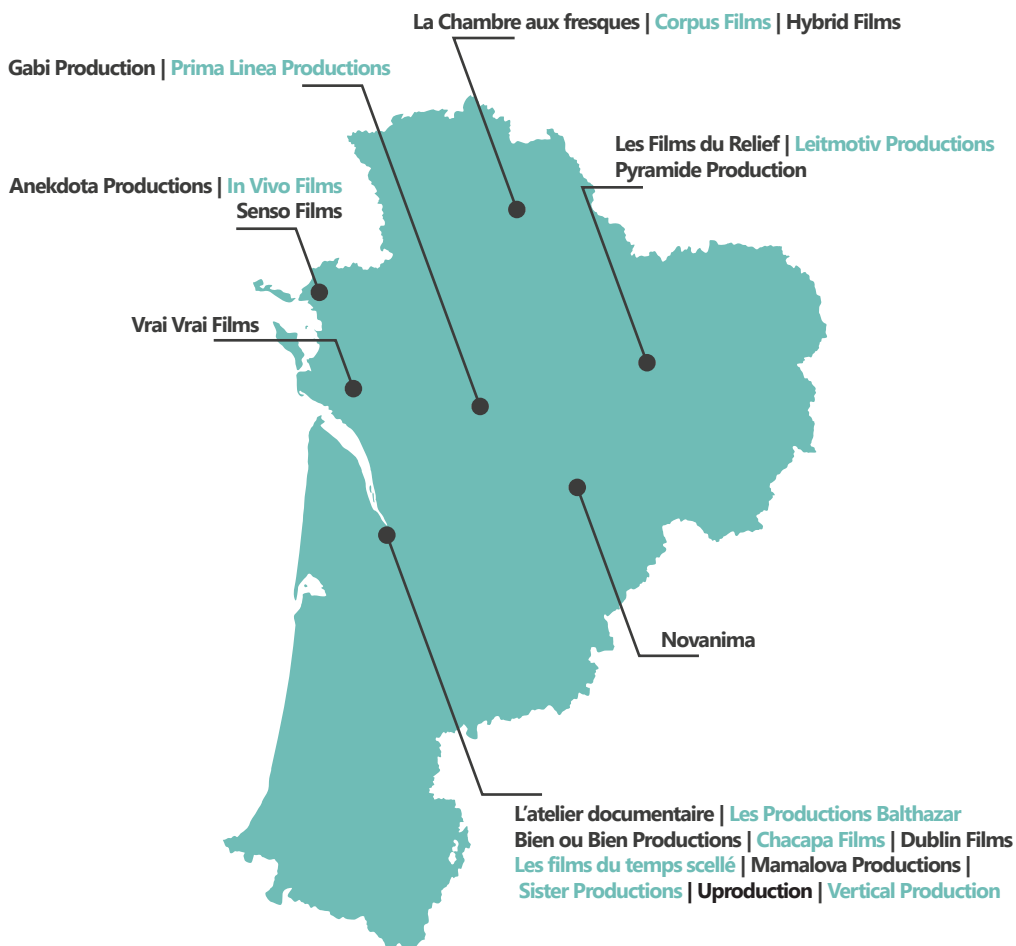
La Chambre aux fresques | Corpus Films | Hybrid Films

Gabi Production | Prima Linea Productions

Les Films du Relief | Leitmotiv Productions
Pyramide Production

Anekdota Productions | In Vivo Films
Senso Films

Vrai Vrai Films

Novanima

L'atelier documentaire | Les Productions Balthazar
Bien ou Bien Productions | Chacapa Films | Dublin Films
Les films du temps scellé | Mamalova Productions |
Sister Productions | Uproduction | Vertical Production